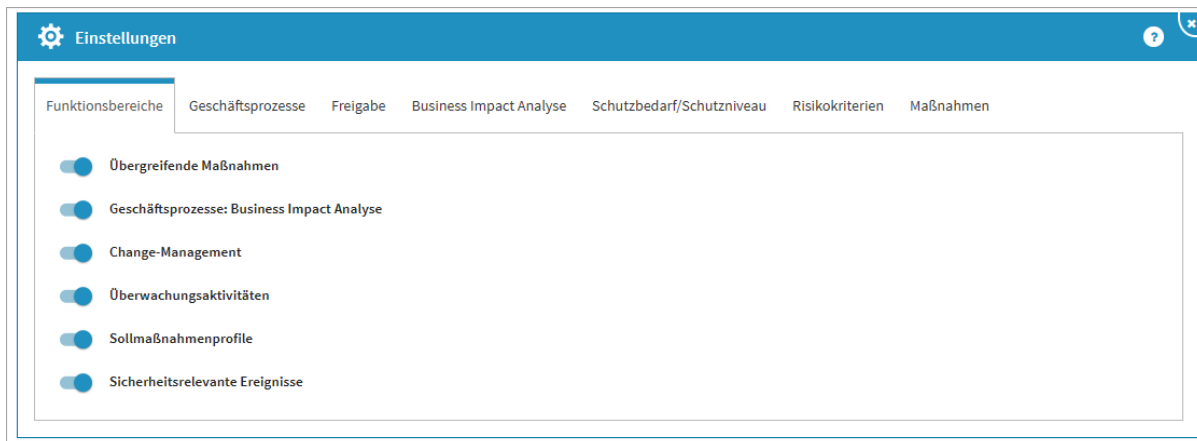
Einstellungen

Funktionsbereiche | Geschäftsprozesse | Freigabe | Business Impact Analyse | Schutzbedarf/Schutzniveau | Risikokriterien | Maßnahmen

Übergreifende Maßnahmen

Geschäftsprozesse: Business Impact Analyse

Change-Management

Überwachungsaktivitäten

Sollmaßnahmenprofile

Sicherheitsrelevante Ereignisse